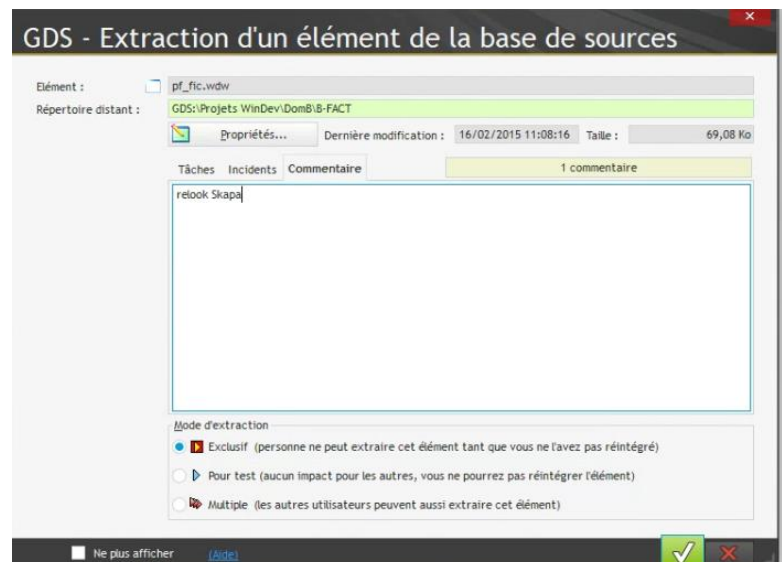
GDS - Extraction d'un élément de la base de sources

Elément : pf_fic.wdw

Répertoire distant : GDS:\Projets WinDev\DomB\B-FACT

Propriétés... Dernière modification : 16/02/2015 11:08:16 Taille : 69,08 Ko

Tâches Incidents Commentaire 1 commentaire

relook Skapa

Mode d'extraction

Exclusif (personne ne peut extraire cet élément tant que vous ne l'avez pas réintégré)

Pour test (aucun impact pour les autres, vous ne pourrez pas réintégrer l'élément)

Multiple (les autres utilisateurs peuvent aussi extraire cet élément)

Ne plus afficher (Aide)